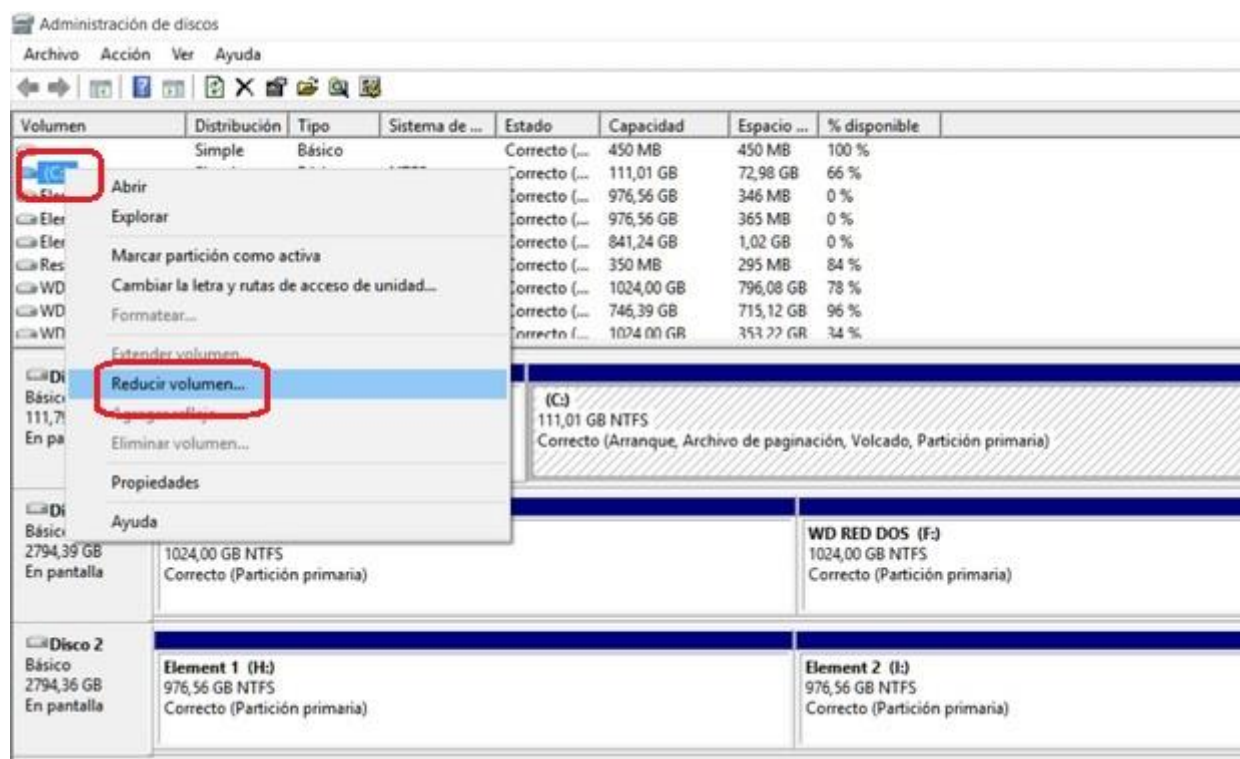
Administración de discos

Archivo Acción Ver Ayuda

| Volumen | Distribución | Tipo | Sistema de ... | Estado | Capacidad | Espacio ... | % disponible |
|---|---|---|---|---|---|---|---|
| | Simple | Básico | | Correcto (... | 450 MB | 450 MB | 100 % |
| (C: | | | | Correcto (... | 111,01 GB | 72,98 GB | 66 % |
| Ele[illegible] | | | | Correcto (... | 976,56 GB | 346 MB | 0 % |
| Eler | | | | Correcto (... | 976,56 GB | 365 MB | 0 % |
| Eler | | | | Correcto (... | 841,24 GB | 1,02 GB | 0 % |
| Res | | | | Correcto (... | 350 MB | 295 MB | 84 % |
| WD | | | | Correcto (... | 1024,00 GB | 796,08 GB | 78 % |
| WD | | | | Correcto (... | 746,39 GB | 715,12 GB | 96 % |
| WD | | | | Correcto (... | 1024,00 GB | 353,22 GB | 34 % |

Abrir
Explorar
Marcar partición como activa
Cambiar la letra y rutas de acceso de unidad...
Formatear...
Extender volumen...
Reducir volumen...
Agregar reflejo...
Eliminar volumen...
Propiedades
Ayuda

Di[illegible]
Básic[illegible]
111,7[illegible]
En pa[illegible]

(C:)
111,01 GB NTFS
Correcto (Arranque, Archivo de paginación, Volcado, Partición primaria)

Di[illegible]
Básic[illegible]
2794,39 GB
En pantalla

1024,00 GB NTFS
Correcto (Partición primaria)

WD RED DOS (F:)
1024,00 GB NTFS
Correcto (Partición primaria)

Disco 2
Básico
2794,36 GB
En pantalla

Element 1 (H:)
976,56 GB NTFS
Correcto (Partición primaria)

Element 2 (I:)
976,56 GB NTFS
Correcto (Partición primaria)